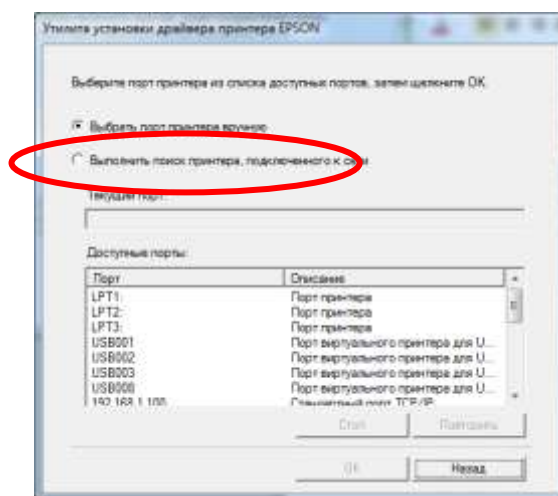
Утилита установки драйвера принтера EPSON

Выберите порт принтера из списка доступных портов, затем щелкните ОК.

Выбрать порт принтера вручную

Выполнить поиск принтера, подключенного к сети

Текущий порт:

Доступные порты:

| Порт | Описание |
|---|---|
| LPT1: | Порт принтера |
| LPT2: | Порт принтера |
| LPT3: | Порт принтера |
| USB001 | Порт виртуального принтера для U... |
| USB002 | Порт виртуального принтера для U... |
| USB003 | Порт виртуального принтера для U... |
| USB008 | Порт виртуального принтера для U... |
| 192.168.1.100 | Стандартный порт TCP/IP |

Стоп

Повторить

OK

Назад